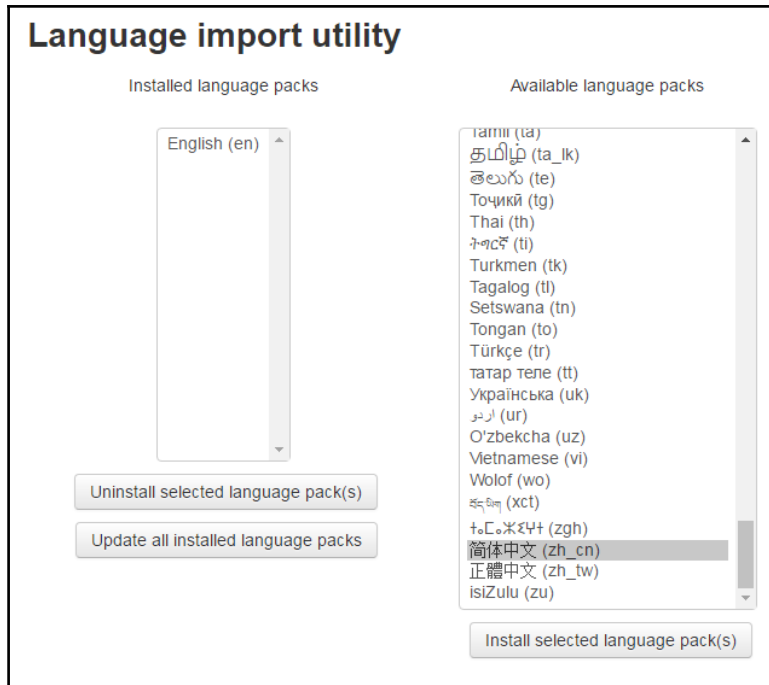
Language import utility

Installed language packs

English (en)

Uninstall selected language pack(s)

Update all installed language packs

Available language packs

Tamil (ta)
தமிழ் (ta_lk)
తెలుగు (te)
Тоҷикӣ (tg)
Thai (th)
ትግርኛ (ti)
Turkmen (tk)
Tagalog (tl)
Setswana (tn)
Tongan (to)
Türkçe (tr)
татар теле (tt)
Українська (uk)
اردو (ur)
O'zbekcha (uz)
Vietnamese (vi)
Wolof (wo)
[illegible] (xct)
ⵜⴰⵎⴰⵣⵉⵖⵜ (zgh)
简体中文 (zh_cn)
正體中文 (zh_tw)
isiZulu (zu)

Install selected language pack(s)